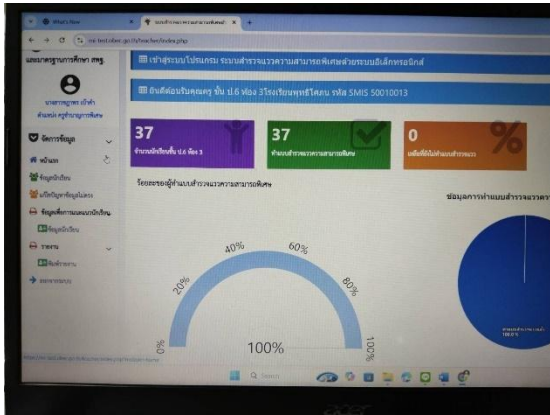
What's New
ระบบสำรวจความสามารถพิเศษ
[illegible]/teacher/index.php

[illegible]
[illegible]

จัดการข้อมูล
หน้าแรก
ข้อมูลนักเรียน
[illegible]
ข้อมูลพื้นฐานของนักเรียน
ข้อมูลนักเรียน
รายงาน
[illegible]
ออกจากระบบ

เข้าสู่ระบบโปรแกรม ระบบสำรวจแววความสามารถพิเศษด้วยระบบอิเล็กทรอนิกส์

ยินดีต้อนรับคุณครู ชั้น ป.6 ห้อง 3โรงเรียนพุทธิโสภณ รหัส SMIS 50010013

37
จำนวนนักเรียนชั้น ป.6 ห้อง 3

37
ทำแบบสำรวจความสามารถพิเศษ

0
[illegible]

ร้อยละของผู้ทำแบบสำรวจแววความสามารถพิเศษ

ข้อมูลการทำแบบสำรวจแววควา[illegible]

0%
20%
40%
60%
80%
100%
100%

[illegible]
100.0 %

Search